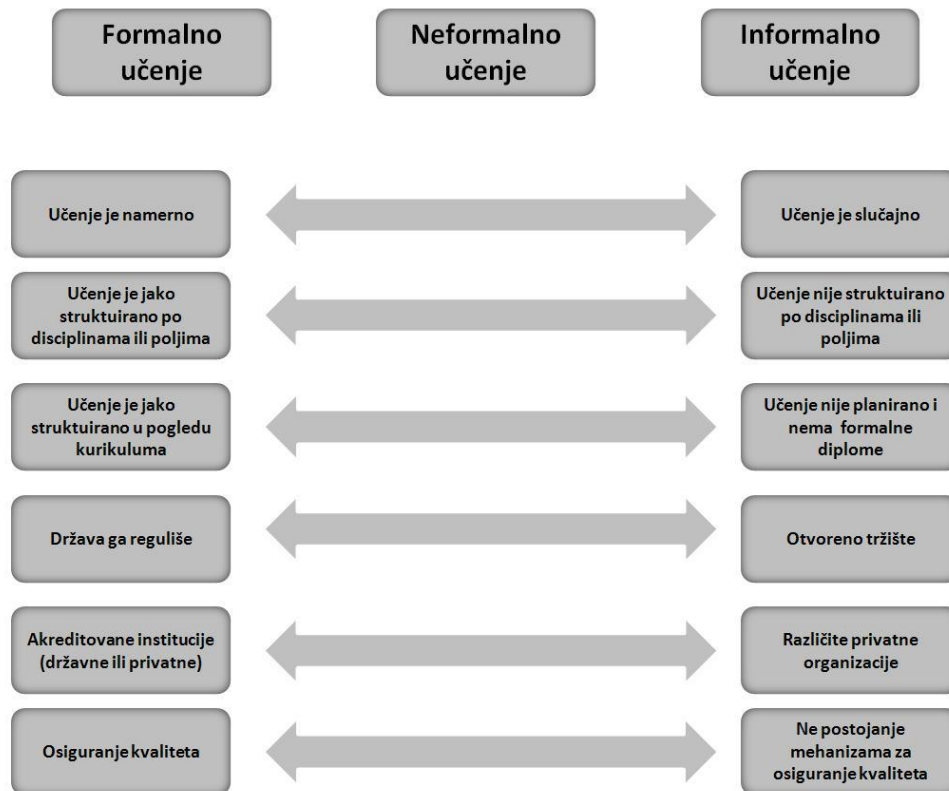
Formalno učenje

Neformalno učenje

Informalno učenje

Učenje je namerno

Učenje je slučajno

Učenje je jako struktuirano po disciplinama ili poljima

Učenje nije struktuirano po disciplinama ili poljima

Učenje je jako struktuirano u pogledu kurikuluma

Učenje nije planirano i nema formalne diplome

Država ga reguliše

Otvoreno tržište

Akreditovane institucije (državne ili privatne)

Različite privatne organizacije

Osiguranje kvaliteta

Ne postojanje mehanizama za osiguranje kvaliteta